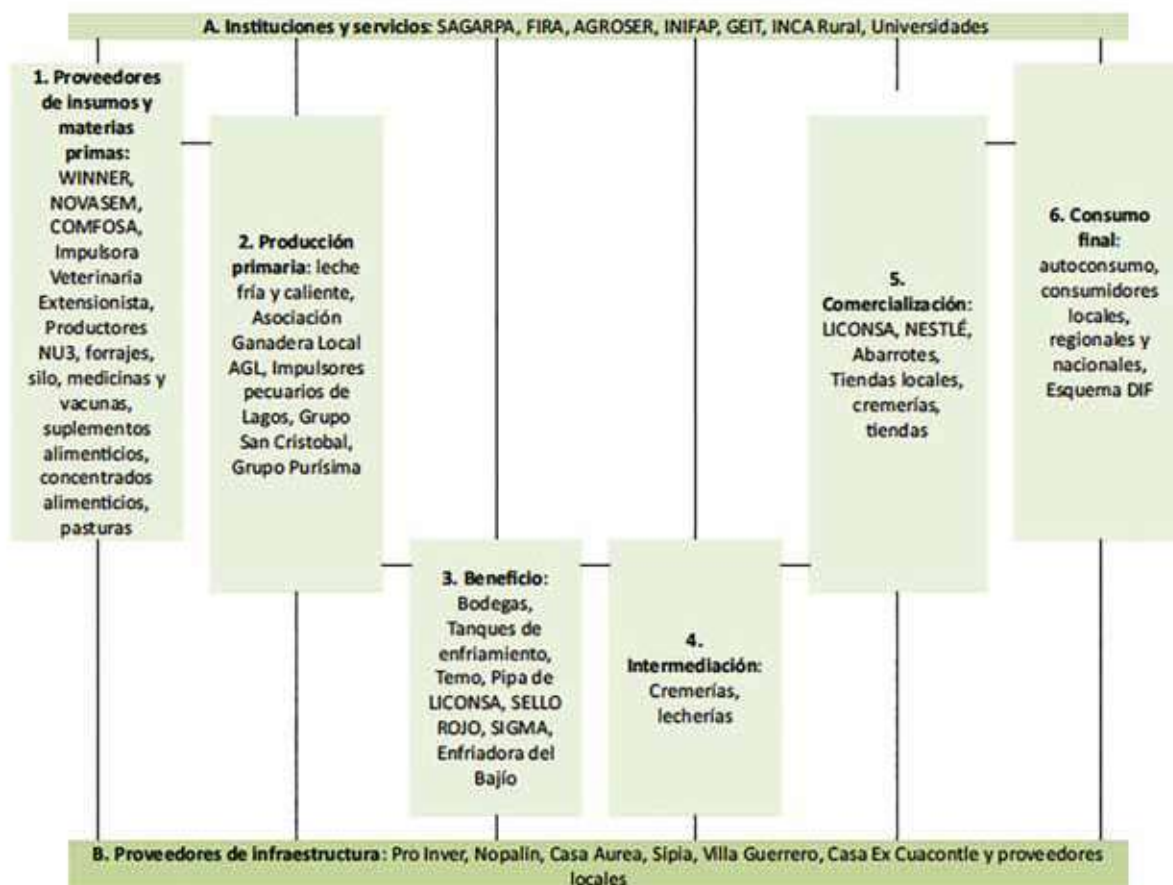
A. Instituciones y servicios: SAGARPA, FIRA, AGROSER, INIFAP, GEIT, INCA Rural, Universidades

1. Proveedores de insumos y materias primas: WINNER, NOVASEM, COMFOSA, Impulsora Veterinaria Extensionista, Productores NU3, forrajes, silo, medicinas y vacunas, suplementos alimenticios, concentrados alimenticios, pasturas

2. Producción primaria: leche fría y caliente, Asociación Ganadera Local AGL, Impulsores pecuarios de Lagos, Grupo San Cristobal, Grupo Purísima

3. Beneficio: Bodegas, Tanques de enfriamiento, Temo, Pipa de LICONSA, SELLO ROJO, SIGMA, Enfriadora del Bajío

4. Intermediación: Cremerías, lecherías

5. Comercialización: LICONSA, NESTLÉ, Abarrotes, Tiendas locales, cremerías, tiendas

6. Consumo final: autoconsumo, consumidores locales, regionales y nacionales, Esquema DIF

B. Proveedores de infraestructura: Pro Inver, Nopalin, Casa Aurea, Sipia, Villa Guerrero, Casa Ex Cuacontle y proveedores locales